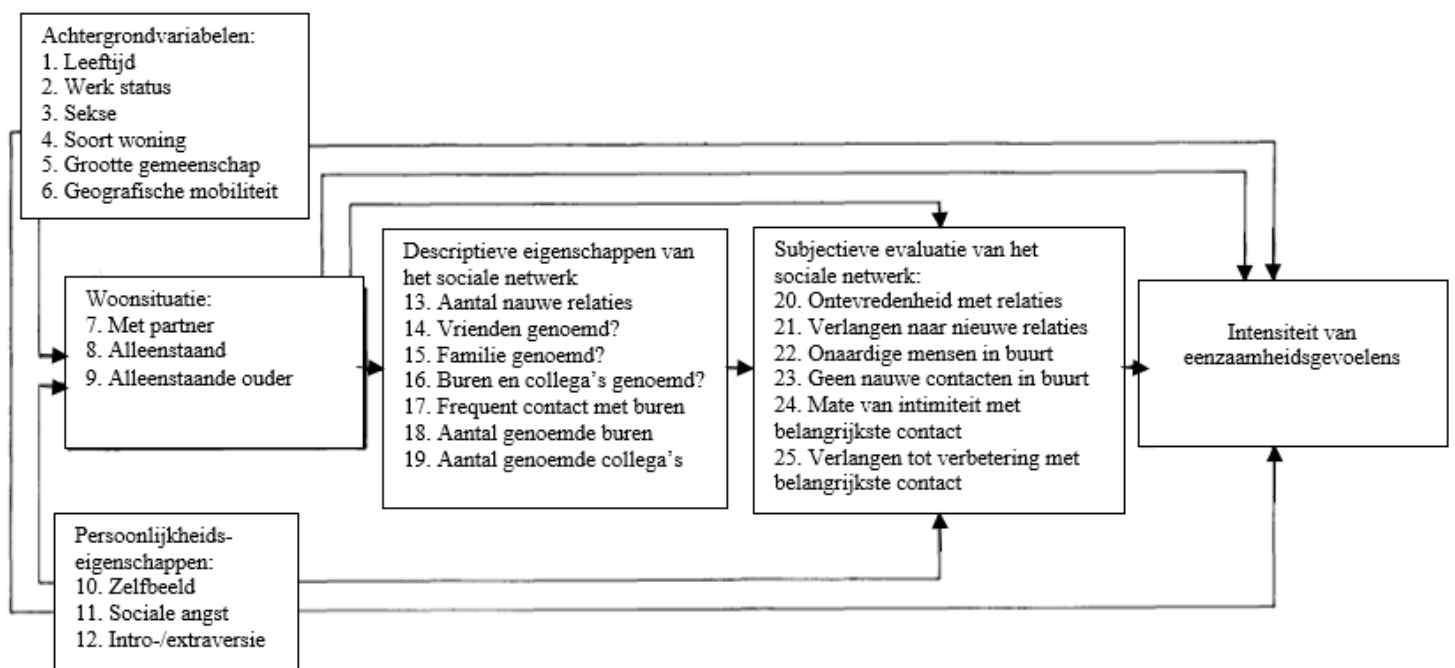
Achtergrondvariabelen:
1. Leeftijd
2. Werk status
3. Sekse
4. Soort woning
5. Grootte gemeenschap
6. Geografische mobiliteit

Woonsituatie:
7. Met partner
8. Alleenstaand
9. Alleenstaande ouder

Persoonlijkheids-eigenschappen:
10. Zelfbeeld
11. Sociale angst
12. Intro-/extraversie

Descriptieve eigenschappen van het sociale netwerk
13. Aantal nauwe relaties
14. Vrienden genoemd?
15. Familie genoemd?
16. Buren en collega's genoemd?
17. Frequent contact met buren
18. Aantal genoemde buren
19. Aantal genoemde collega's

Subjectieve evaluatie van het sociale netwerk:
20. Ontevredenheid met relaties
21. Verlangen naar nieuwe relaties
22. Onaardige mensen in buurt
23. Geen nauwe contacten in buurt
24. Mate van intimiteit met belangrijkste contact
25. Verlangen tot verbetering met belangrijkste contact

Intensiteit van eenzaamheidsgevoelens